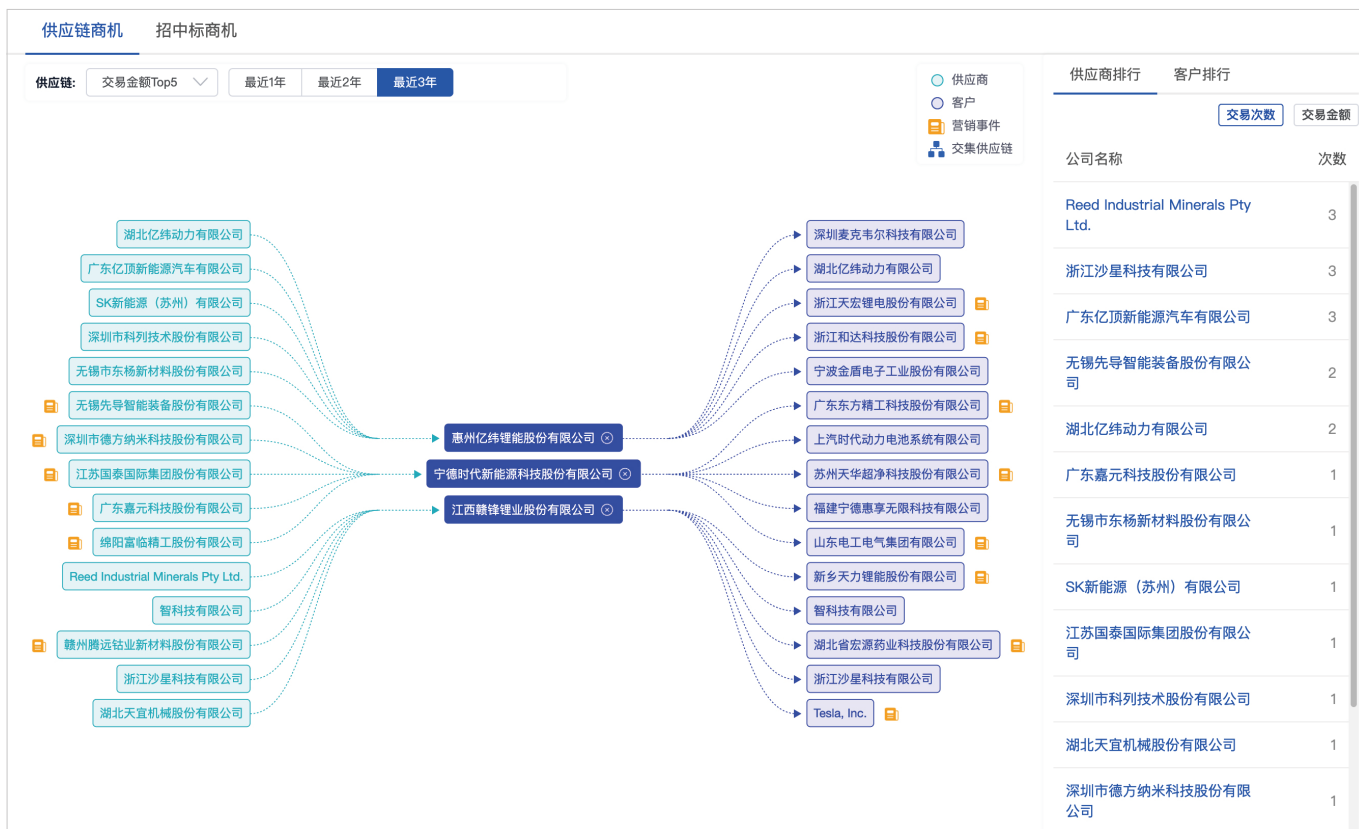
供应链商机 招中标商机

供应链: 交易金额Top5 最近1年 最近2年 最近3年

供应商
客户
营销事件
交集供应链

湖北亿纬动力有限公司
广东亿顶新能源汽车有限公司
SK新能源（苏州）有限公司
深圳市科列技术股份有限公司
无锡市东杨新材料股份有限公司
无锡先导智能装备股份有限公司
深圳市德方纳米科技股份有限公司
江苏国泰国际集团股份有限公司
广东嘉元科技股份有限公司
绵阳富临精工股份有限公司
Reed Industrial Minerals Pty Ltd.
智科技有限公司
赣州腾远钴业新材料股份有限公司
浙江沙星科技有限公司
湖北天宜机械股份有限公司

惠州亿纬锂能股份有限公司
宁德时代新能源科技股份有限公司
江西赣锋锂业股份有限公司

深圳麦克韦尔科技有限公司
湖北亿纬动力有限公司
浙江天宏锂电股份有限公司
浙江和达科技股份有限公司
宁波金盾电子工业股份有限公司
广东东方精工科技股份有限公司
上汽时代动力电池系统有限公司
苏州天华超净科技股份有限公司
福建宁德惠享无限科技有限公司
山东电工电气集团有限公司
新乡天力锂能股份有限公司
智科技有限公司
湖北省宏源药业科技股份有限公司
浙江沙星科技有限公司
Tesla, Inc.

供应商排行 客户排行

交易次数 交易金额

| 公司名称 | 次数 |
|---|---|
| Reed Industrial Minerals Pty Ltd. | 3 |
| 浙江沙星科技有限公司 | 3 |
| 广东亿顶新能源汽车有限公司 | 3 |
| 无锡先导智能装备股份有限公司 | 2 |
| 湖北亿纬动力有限公司 | 2 |
| 广东嘉元科技股份有限公司 | 1 |
| 无锡市东杨新材料股份有限公司 | 1 |
| SK新能源（苏州）有限公司 | 1 |
| 江苏国泰国际集团股份有限公司 | 1 |
| 深圳市科列技术股份有限公司 | 1 |
| 湖北天宜机械股份有限公司 | 1 |
| 深圳市德方纳米科技股份有限公司 | 1 |